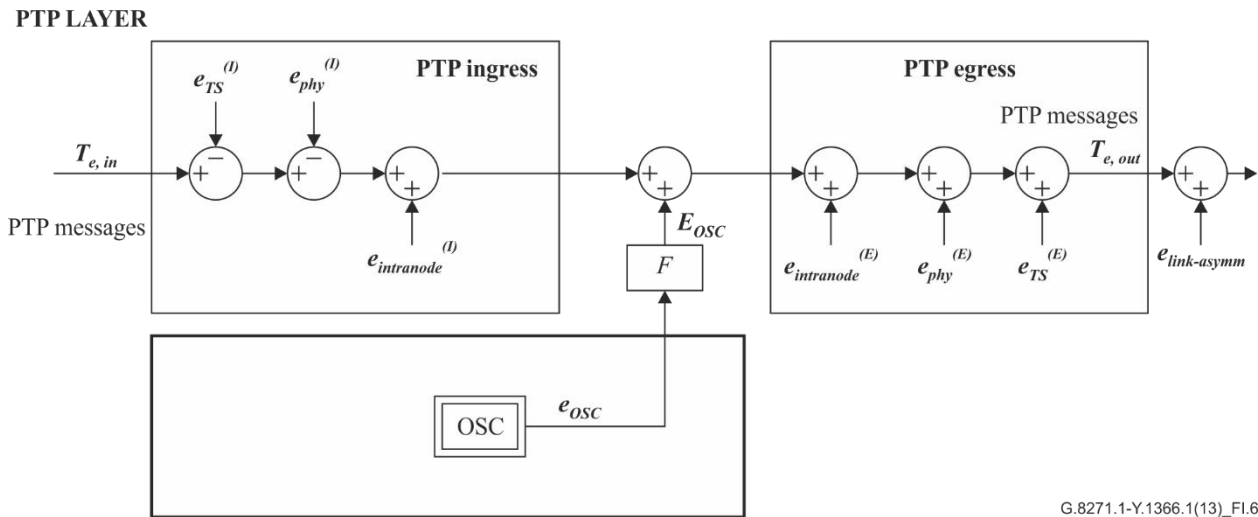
PTP LAYER

PTP ingress

$e_{TS}^{(I)}$

$e_{phy}^{(I)}$

$T_{e,\,in}$

$+$ $-$

$+$ $-$

$+$ $+$

PTP messages

$e_{intranode}^{(I)}$

$+$ $+$

$E_{OSC}$

$F$

OSC

$e_{OSC}$

PTP egress

PTP messages

$T_{e,\,out}$

$+$ $+$

$+$ $+$

$+$ $+$

$+$ $+$

$e_{intranode}^{(E)}$

$e_{phy}^{(E)}$

$e_{TS}^{(E)}$

$e_{link\text{-}asymm}$

G.8271.1-Y.1366.1(13)_FI.6